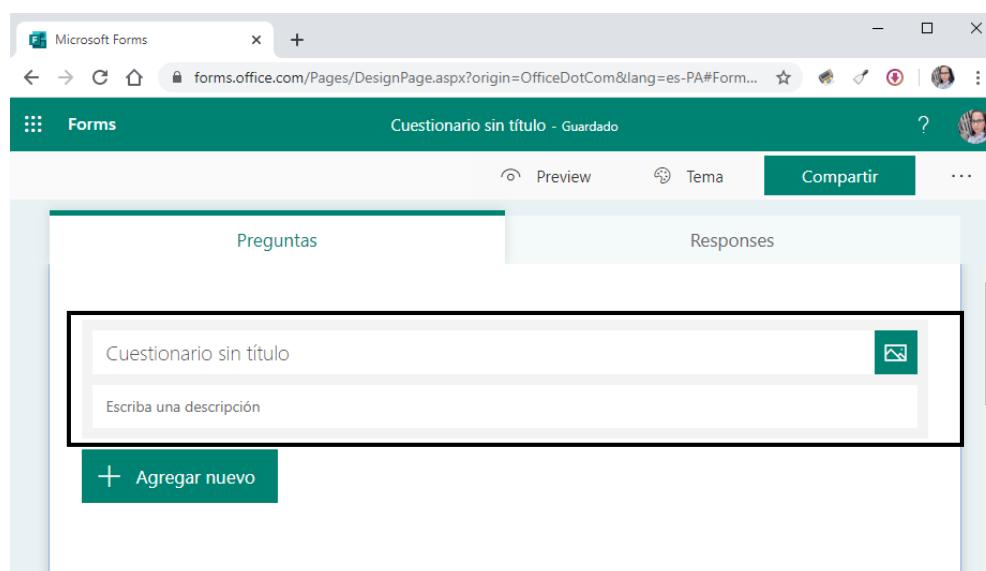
Microsoft Forms ×
+

forms.office.com/Pages/DesignPage.aspx?origin=OfficeDotCom&lang=es-PA#Form...

Forms
Cuestionario sin título - Guardado
?

Preview
Tema
Compartir
...

Preguntas
Responses

Cuestionario sin título
Escriba una descripción

+ Agregar nuevo